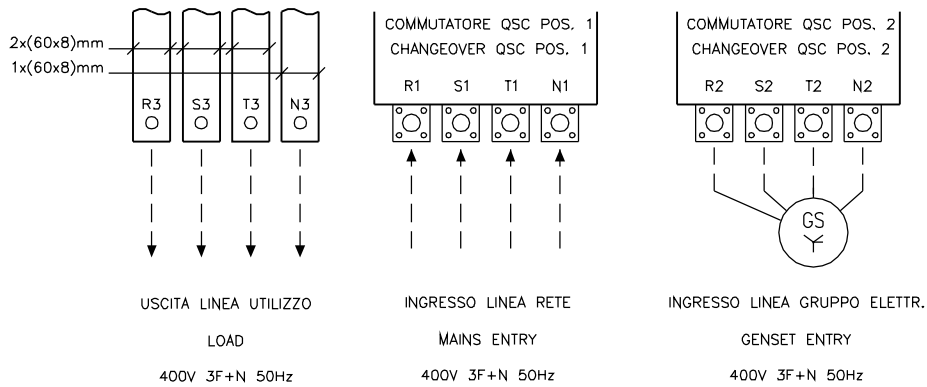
2x(60x8)mm
1x(60x8)mm

R3 S3 T3 N3

COMMUTATORE QSC POS. 1
CHANGEOVER QSC POS. 1

R1 S1 T1 N1

COMMUTATORE QSC POS. 2
CHANGEOVER QSC POS. 2

R2 S2 T2 N2

GS

USCITA LINEA UTILIZZO

LOAD

400V 3F+N 50Hz

INGRESSO LINEA RETE

MAINS ENTRY

400V 3F+N 50Hz

INGRESSO LINEA GRUPPO ELETTR.

GENSET ENTRY

400V 3F+N 50Hz